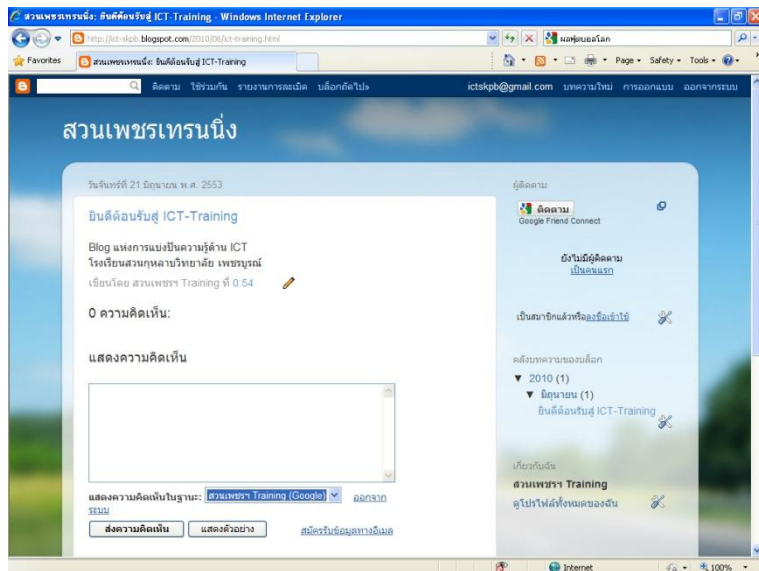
สวนเพชรเทรนนิ่ง: ยินดีต้อนรับสู่ ICT-Training - Windows Internet Explorer

http://ict-skpb.blogspot.com/2010/06/ict-training.html

ผลพุ่งบอลโลก

Favorites

สวนเพชรเทรนนิ่ง: ยินดีต้อนรับสู่ ICT-Training

Page ▾ Safety ▾ Tools ▾

ติดตาม ใช้ร่วมกัน รายงานการละเมิด บล็อกถัดไป»

ictskpb@gmail.com บทความใหม่ การออกแบบ ออกจากระบบ

สวนเพชรเทรนนิ่ง

วันจันทร์ที่ 21 มิถุนายน พ.ศ. 2553

ยินดีต้อนรับสู่ ICT-Training

Blog แห่งการแบ่งปันความรู้ด้าน ICT
โรงเรียนสวนกุหลาบวิทยาลัย เพชรบูรณ์

เขียนโดย สวนเพชรฯ Training ที่ 0:54

0 ความคิดเห็น:

แสดงความคิดเห็น

แสดงความคิดเห็นในฐานะ: สวนเพชรฯ Training (Google) ออกจากระบบ

ส่งความคิดเห็น แสดงตัวอย่าง สมัครรับข้อมูลทางอีเมล

ผู้ติดตาม

ติดตาม
Google Friend Connect

ยังไม่มีผู้ติดตาม
เป็นคนแรก

เป็นสมาชิกแล้วหรือลงชื่อเข้าใช้

คลังบทความของบล็อก

▼ 2010 (1)
▼ มิถุนายน (1)
ยินดีต้อนรับสู่ ICT-Training

เกี่ยวกับฉัน

สวนเพชรฯ Training

ดูโปรไฟล์ทั้งหมดของฉัน

Internet

100%